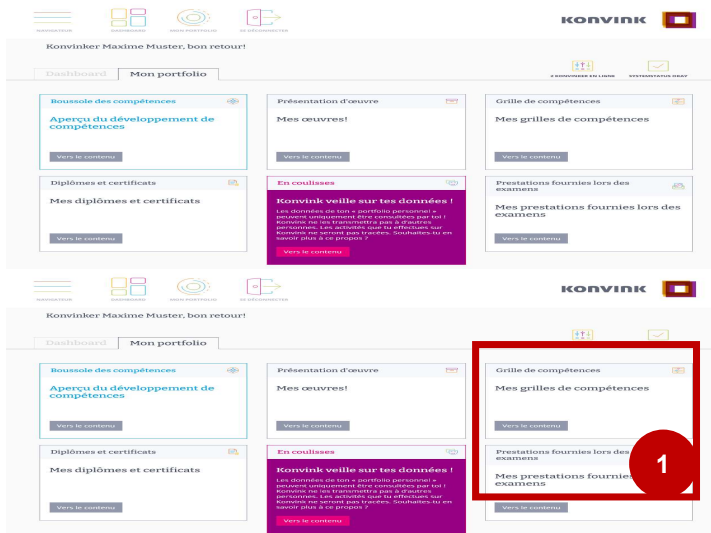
NAVIGATEUR DASHBOARD MON PORTFOLIO SE DÉCONNECTER

KONVINK

Konvinker Maxime Muster, bon retour!

Dashboard Mon portfolio

2 KONVINKER EN LIGNE SYSTEMSTATUS OKAY

Boussole des compétences
Aperçu du développement de compétences
Vers le contenu

Présentation d'œuvre
Mes œuvres!
Vers le contenu

Grille de compétences
Mes grilles de compétences
Vers le contenu

Diplômes et certificats
Mes diplômes et certificats
Vers le contenu

En coulisses
Konvink veille sur tes données !
Les données de ton « portfolio personnel » peuvent uniquement être consultées par toi ! Konvink ne les transmettra pas à d'autres personnes. Les activités que tu effectues sur Konvink ne seront pas tracées. Souhaites-tu en savoir plus à ce propos ?
Vers le contenu

Prestations fournies lors des examens
Mes prestations fournies lors des examens
Vers le contenu

NAVIGATEUR DASHBOARD MON PORTFOLIO SE DÉCONNECTER

KONVINK

Konvinker Maxime Muster, bon retour!

Dashboard Mon portfolio

Boussole des compétences
Aperçu du développement de compétences
Vers le contenu

Présentation d'œuvre
Mes œuvres!
Vers le contenu

Grille de compétences
Mes grilles de compétences
Vers le contenu

Diplômes et certificats
Mes diplômes et certificats
Vers le contenu

En coulisses
Konvink veille sur tes données !
Les données de ton « portfolio personnel » peuvent uniquement être consultées par toi ! Konvink ne les transmettra pas à d'autres personnes. Les activités que tu effectues sur Konvink ne seront pas tracées. Souhaites-tu en savoir plus à ce propos ?
Vers le contenu

Prestations fournies lors des examens
Mes prestations fournies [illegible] examens
Vers le contenu

1